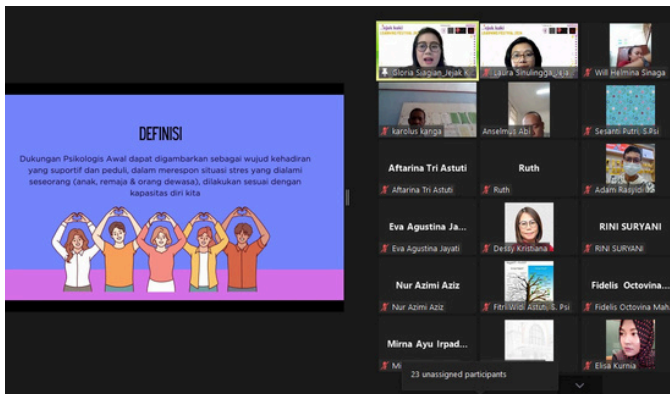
DEFINISI

Dukungan Psikologis Awal dapat digambarkan sebagai wujud kehadiran yang suportif dan peduli, dalam merespon situasi stres yang dialami seseorang (anak, remaja & orang dewasa), dilakukan sesuai dengan kapasitas diri kita

Gloria Siagian_Jejak K...

Laura Sinulingga_Ja...

Will Helmina Sinaga

karolus kanga

Anselmus Abi

Sesanti Putri, S.Psi

Aftarina Tri Astuti

Aftarina Tri Astuti

Ruth

Ruth

Adam Rasyid

Eva Agustina Ja...

Eva Agustina Jayati

Desty Kristiana

RINI SURYANI

RINI SURYANI

Nur Azimi Aziz

Nur Azimi Aziz

Fitri Widi Astuti, S. Psi

Fidelis Octovina...

Fidelis Octovina Mah...

Mirna Ayu Irpad...

Mi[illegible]

Elisa Kurnia

23 unassigned participants